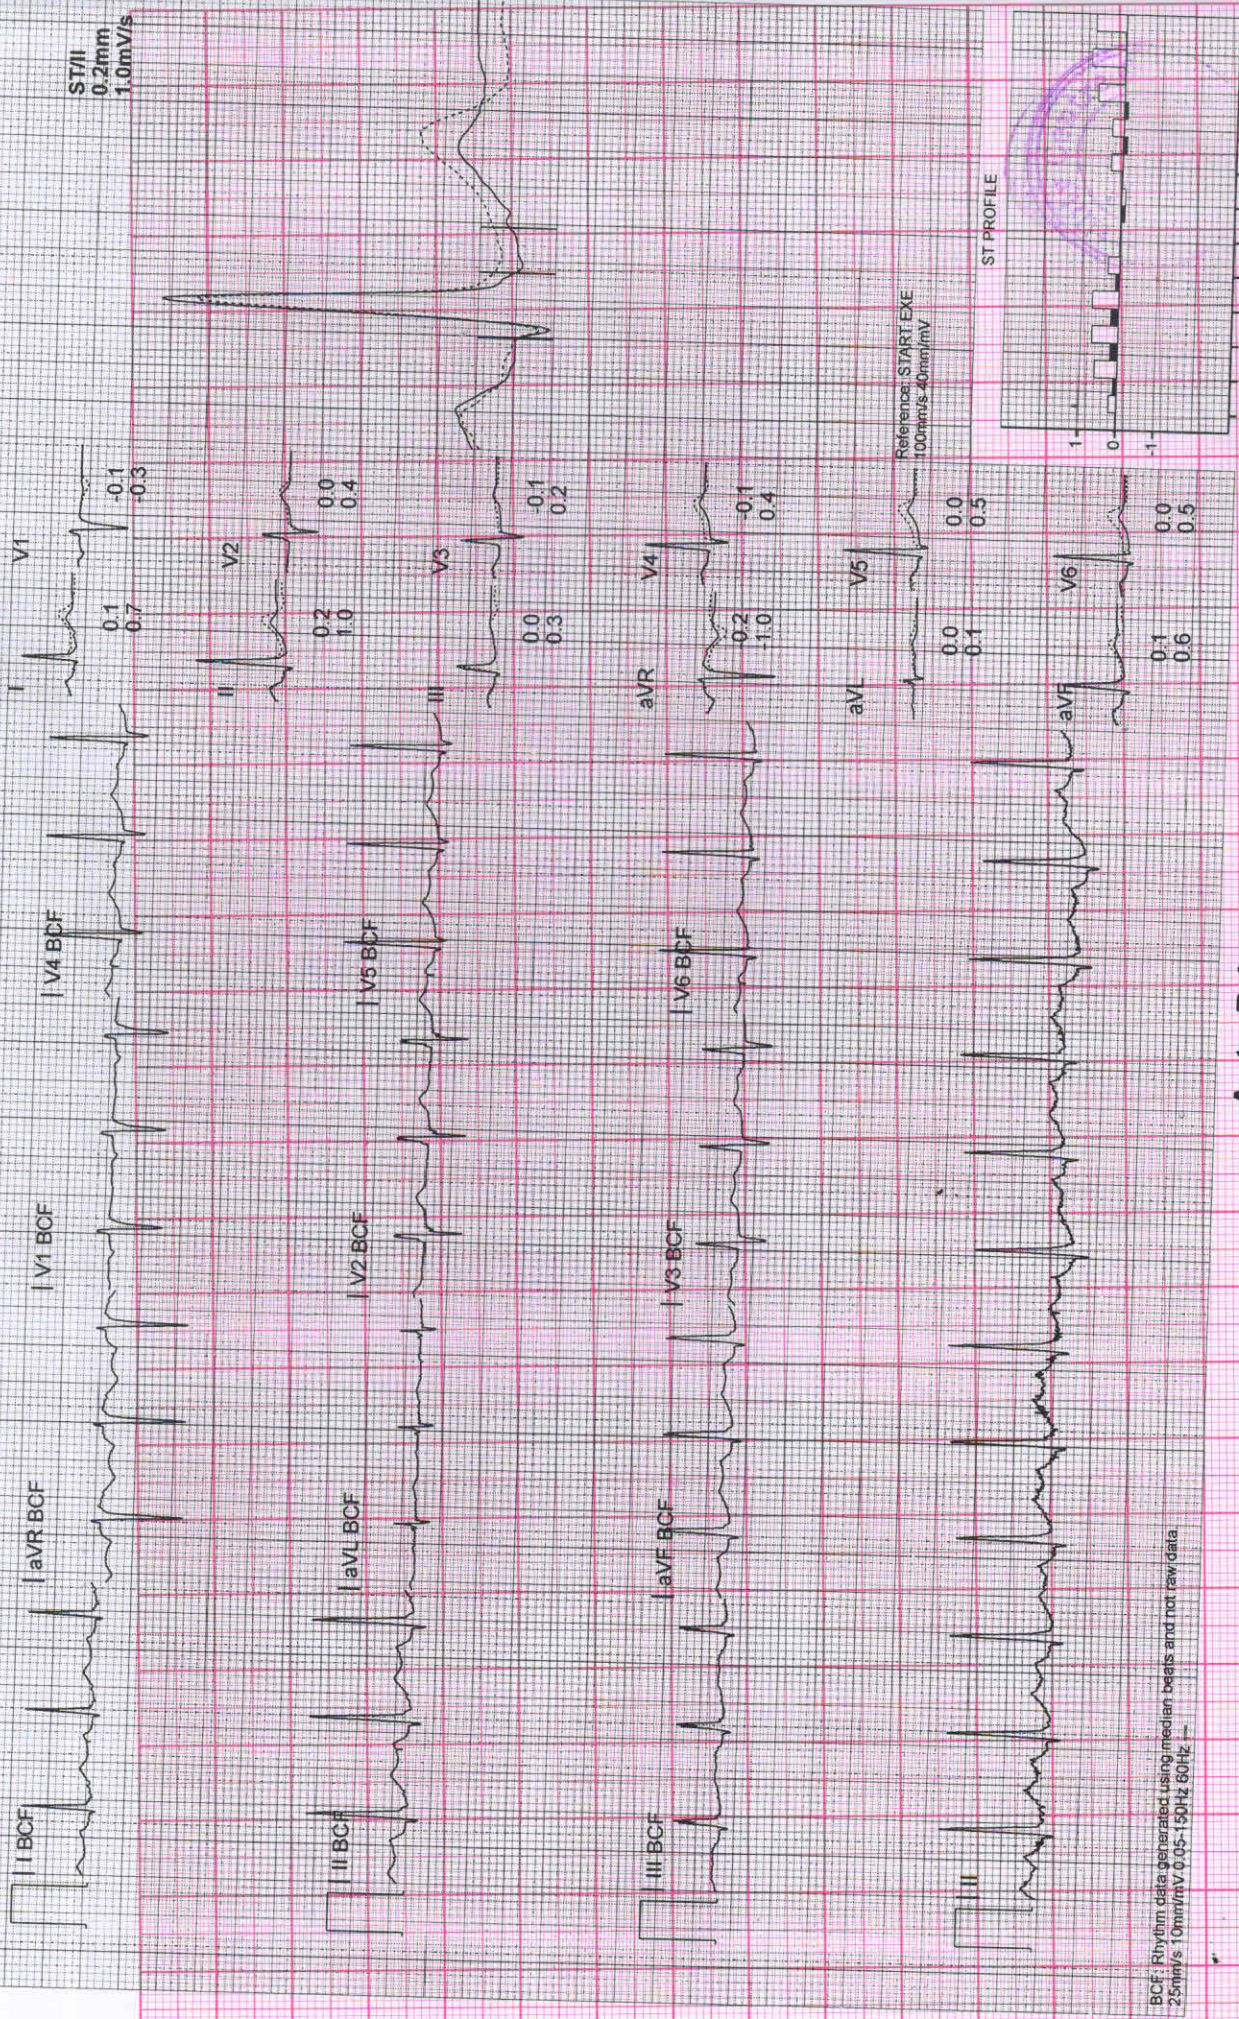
ST/II
0.2mm
1.0mV/s

V1
0.1
0.7
-0.1
-0.3

II
V2
0.2
1.0
0.0
0.4

III
V3
0.0
0.3
-0.1
0.2

aVR
V4
0.2
1.0
-0.1
0.4

aVL
V5
0.0
0.1
0.0
0.5

Reference: START EXE
100mm/s 40mm/mV

aVF
V6
0.1
0.6
0.0
0.5

ST PROFILE
1
0
-1

I BCF
aVR BCF
V1 BCF
V4 BCF

II BCF
aVL BCF
V2 BCF
V5 BCF

III BCF
aVF BCF
V3 BCF
V6 BCF

II

BCF: Rhythm data generated using median beats and not raw data
25mm/s 10mm/mV 0.05-150Hz 60Hz ~